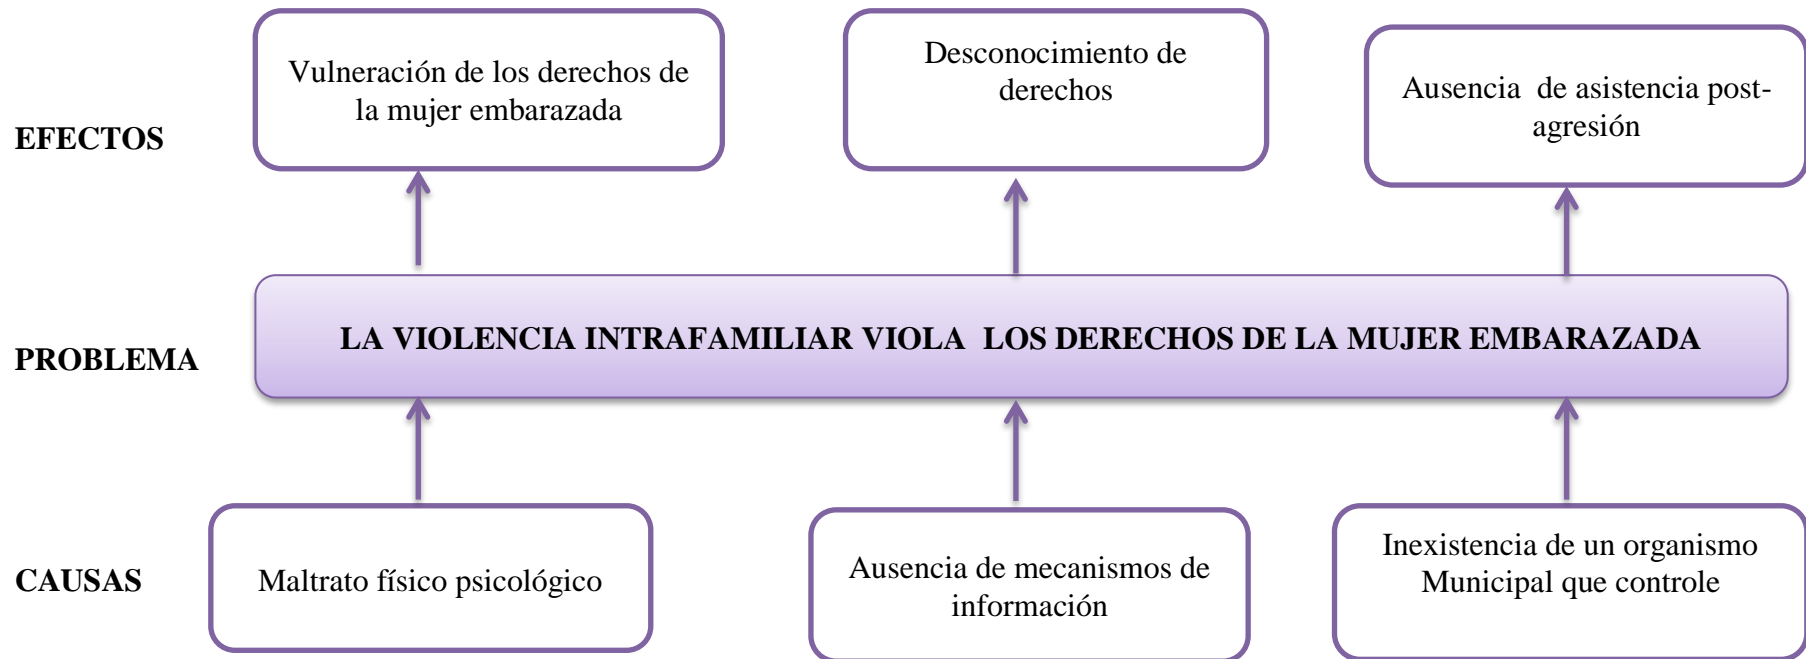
EFECTOS

Vulneración de los derechos de la mujer embarazada

Desconocimiento de derechos

Ausencia de asistencia post-agresión

PROBLEMA

LA VIOLENCIA INTRAFAMILIAR VIOLA LOS DERECHOS DE LA MUJER EMBARAZADA

CAUSAS

Maltrato físico psicológico

Ausencia de mecanismos de información

Inexistencia de un organismo Municipal que controle